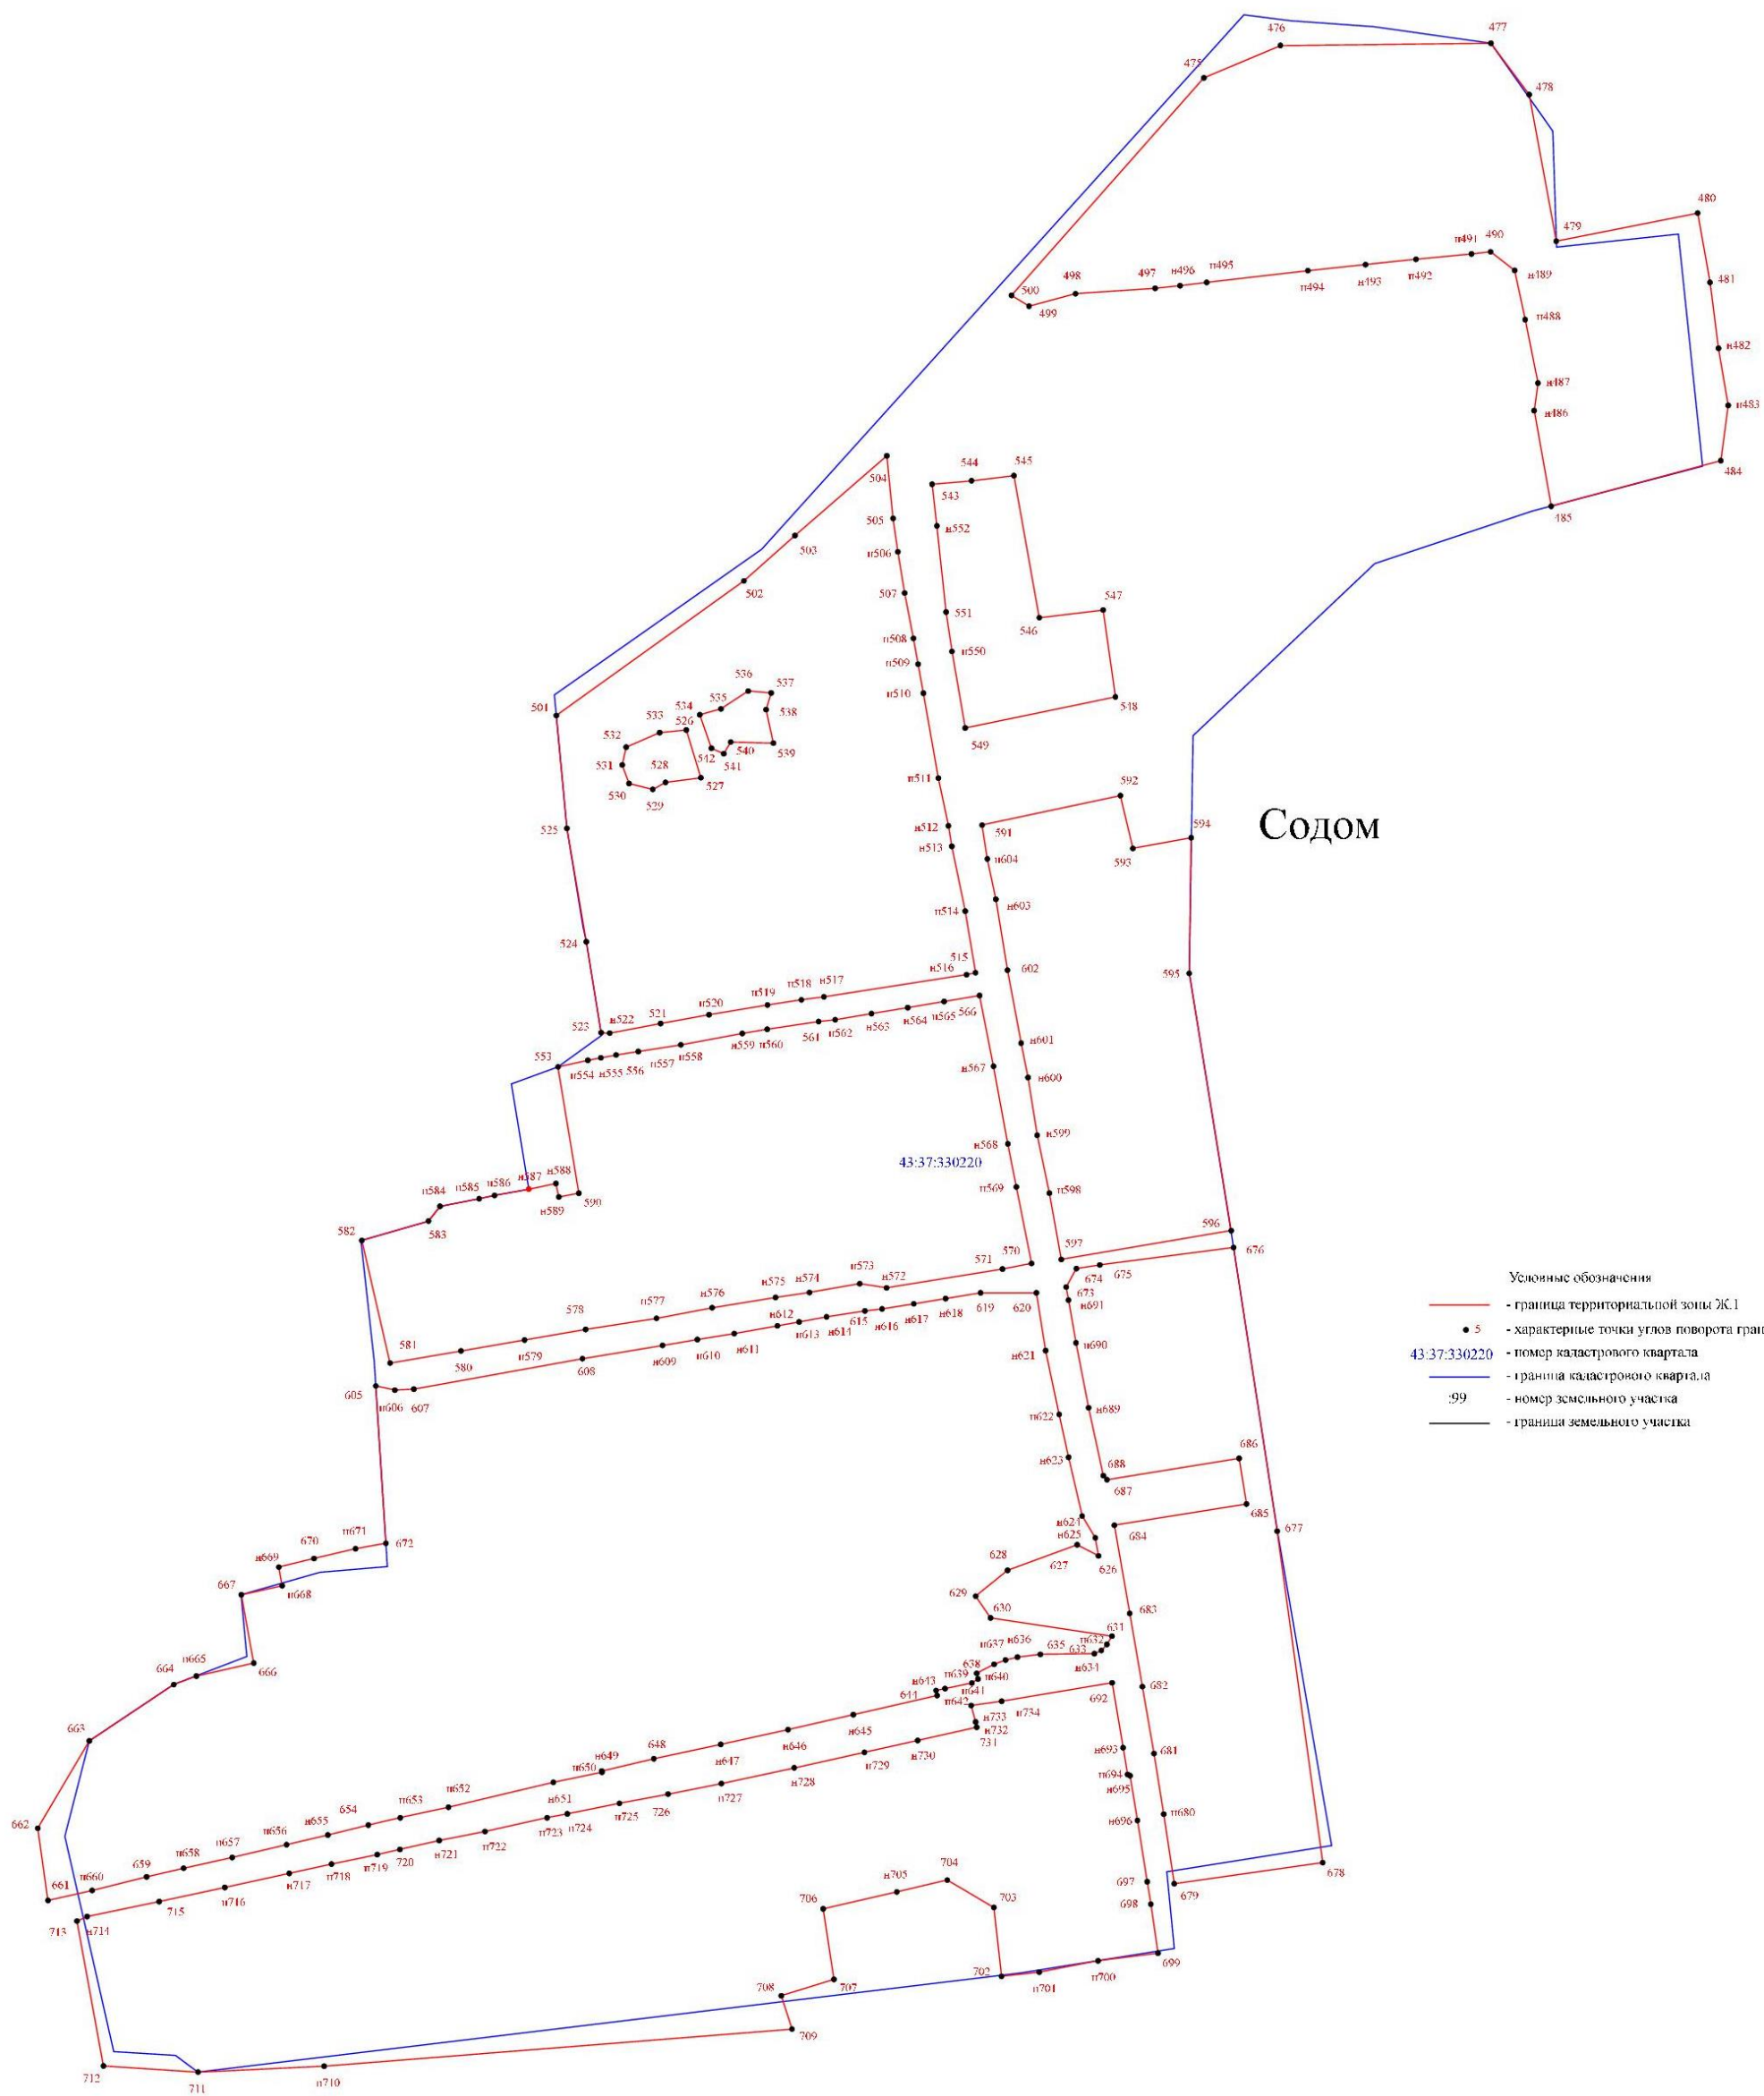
476
477
475
478
480
479
481
490
н491
498
497
н496
н495
н189
500
н494
н193
н492
499
н488
н482
н487
н483
н486
544
545
484
504
543
185
505
н552
н506
503
547
507
502
551
546
н508
н509
н550
536
537
н510
535
538
534
548
501
533
526
532
512
540
539
541
528
549
531
527
530
529
н511
592
Содом
594
н512
591
525
н513
593
н604
н603
н514
524
602
515
н516
595
н519
н518
н517
н520
521
566
н522
н559
н560
561
н562
н563
н564
н565
523
н601
553
н558
н557
н554
н555
556
н567
н600
н599
н568
43:37:330220
н588
н584
н585
н586
н587
н598
н569
н589
590
583
596
582
597
676
570
571
н573
н575
н574
н572
674
675
673
н691
н576
578
н577
н612
615
н618
619
620
н617
н616
н613
н614
Условные обозначения
- граница территориальной зоны Ж.1
• 5 - характерные точки углов поворота грани
43:37:330220 - номер кадастрового квартала
- граница кадастрового квартала
:99 - номер земельного участка
- граница земельного участка
581
н690
н611
580
н579
н609
н610
н621
608
605
н606
607
н689
н622
686
688
н623
687
685
н624
н625
677
672
684
670
н671
н669
628
627
626
н668
667
629
630
683
631
н632
н637
н636
635
633
н634
н665
664
666
н639
638
н640
н641
н643
н642
682
692
641
н734
н733
н732
н645
648
663
н649
н647
н646
н693
681
731
н730
н650
н729
н728
н694
н695
н652
н653
н651
н727
654
н655
н656
н657
н658
н696
н680
662
726
н725
н724
н723
н722
н721
720
н719
н718
н717
659
н660
661
704
н705
703
706
697
698
678
679
715
н716
713
н714
699
702
707
н700
н701
708
709
712
711
н710